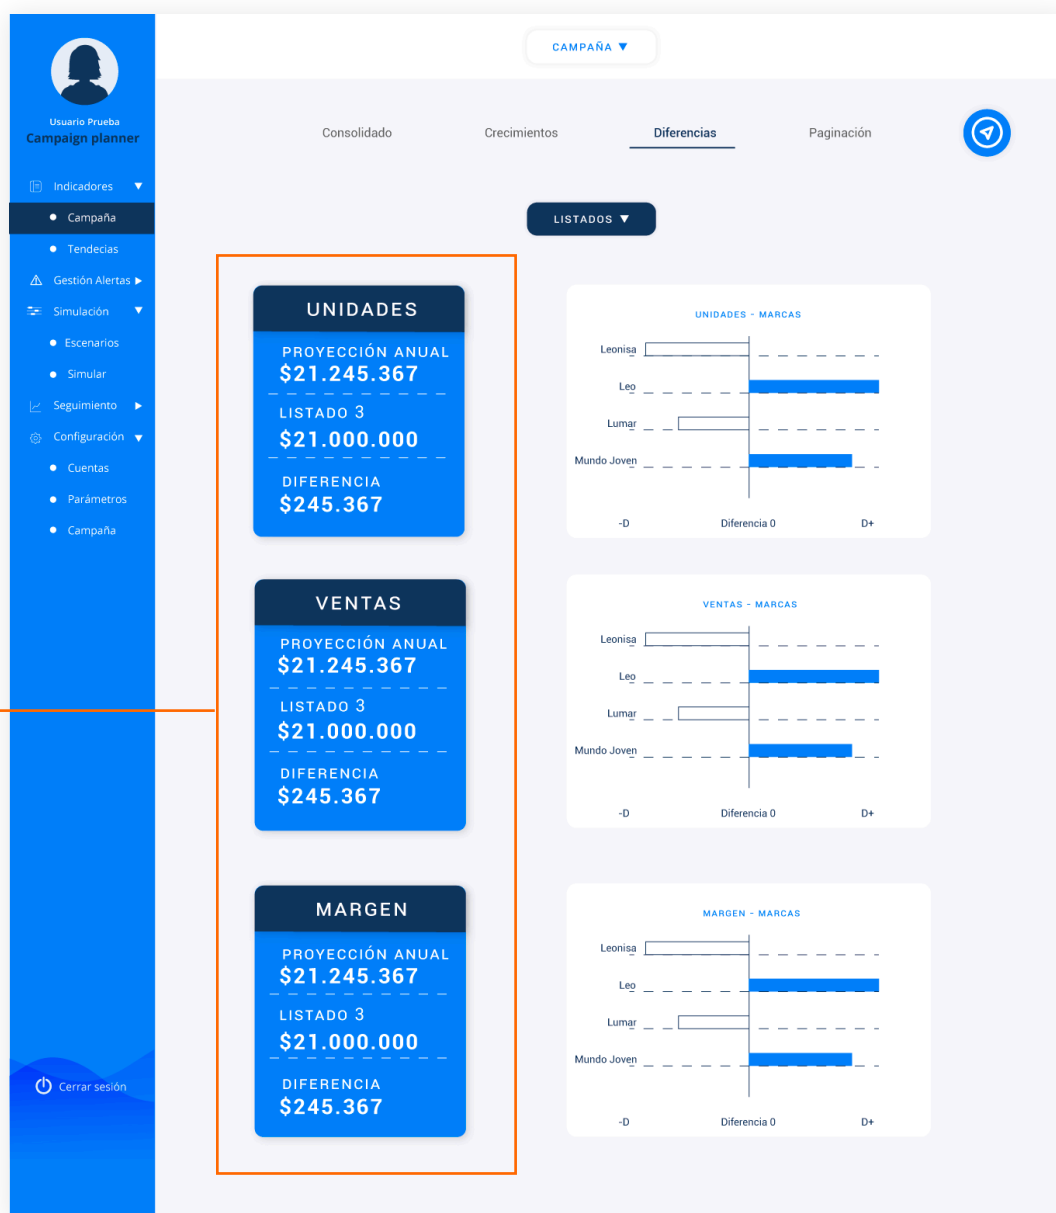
Usuario Prueba
Campaign planner

Indicadores ▼
Campaña
Tendecias
Gestión Alertas ▶
Simulación ▼
Escenarios
Simular
Seguimiento ▶
Configuración ▼
Cuentas
Parámetros
Campaña

Cerrar sesión

CAMPAÑA ▼

Consolidado
Crecimientos
Diferencias
Paginación

LISTADOS ▼

UNIDADES
PROYECCIÓN ANUAL
$21.245.367
LISTADO 3
$21.000.000
DIFERENCIA
$245.367

UNIDADES - MARCAS
Leonisa
Leo
Lumar
Mundo Joven
-D
Diferencia 0
D+

VENTAS
PROYECCIÓN ANUAL
$21.245.367
LISTADO 3
$21.000.000
DIFERENCIA
$245.367

VENTAS - MARCAS
Leonisa
Leo
Lumar
Mundo Joven
-D
Diferencia 0
D+

MARGEN
PROYECCIÓN ANUAL
$21.245.367
LISTADO 3
$21.000.000
DIFERENCIA
$245.367

MARGEN - MARCAS
Leonisa
Leo
Lumar
Mundo Joven
-D
Diferencia 0
D+